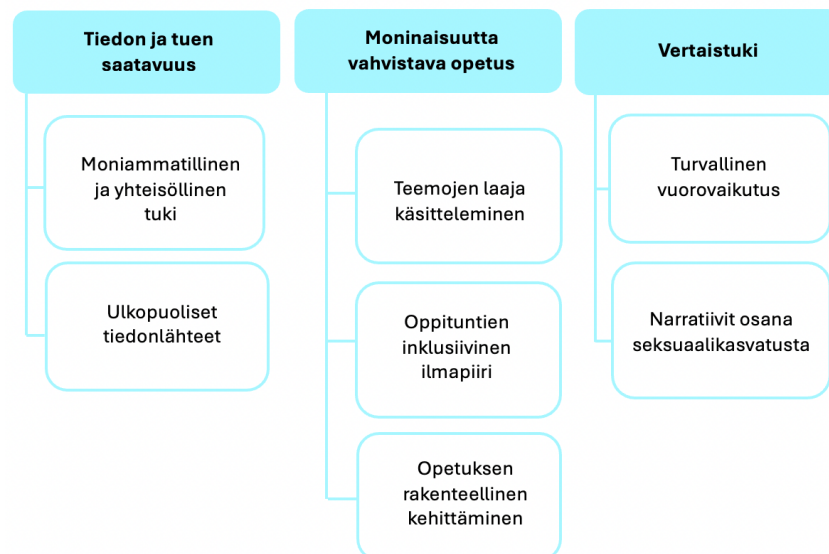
Tiedon ja tuen saatavuus

Moniammatillinen ja yhteisöllinen tuki

Ulkopuoliset tiedonlähteet

Moninaisuutta vahvistava opetus

Teemojen laaja käsitteleminen

Oppituntien inklusiivinen ilmapiiri

Opetuksen rakenteellinen kehittäminen

Vertaistuki

Turvallinen vuorovaikutus

Narratiivit osana seksuaalikasvatusta